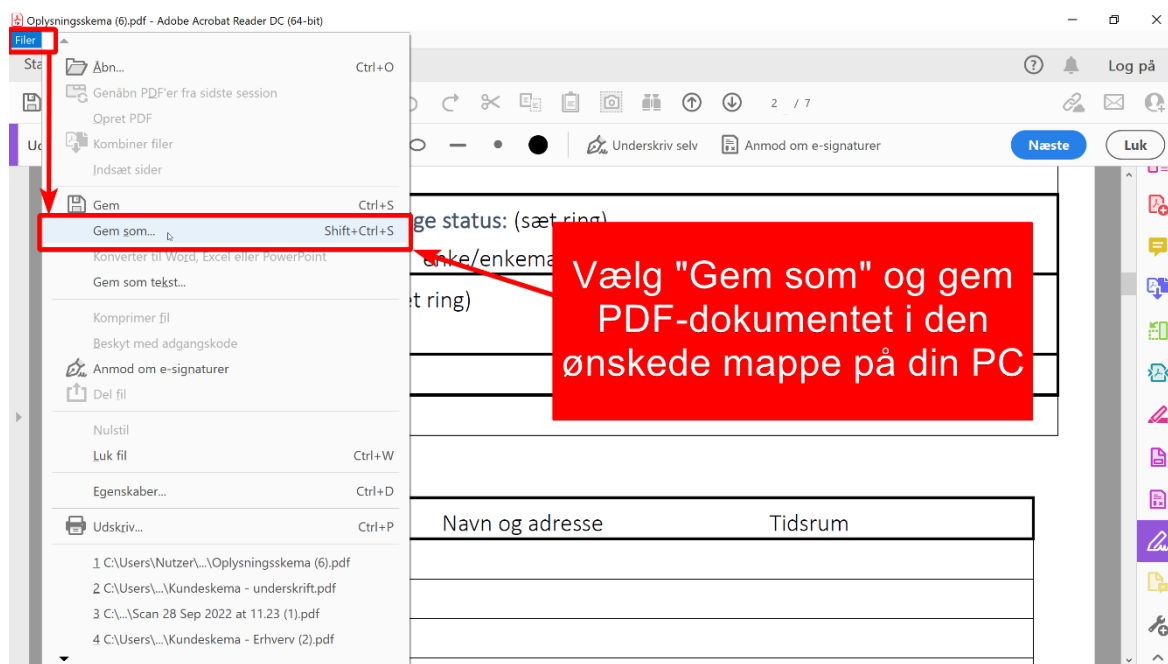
Oplysningsskema (6).pdf - Adobe Acrobat Reader DC (64-bit)

Filer

Sta

Uo

Åbn... Ctrl+O
Genåbn PDF'er fra sidste session
Opret PDF
Kombiner filer
Indsæt sider
Gem Ctrl+S
Gem som... Shift+Ctrl+S
Konverter til Word, Excel eller PowerPoint
Gem som tekst...
Komprimer fil
Beskyt med adgangskode
Anmod om e-signaturer
Del fil
Nulstil
Luk fil Ctrl+W
Egenskaber... Ctrl+D
Udskriv... Ctrl+P
1 C:\Users\Nutzer\...\Oplysningsskema (6).pdf
2 C:\Users\...\Kundeskema - underskrift.pdf
3 C:\...\Scan 28 Sep 2022 at 11.23 (1).pdf
4 C:\Users\...\Kundeskema - Erhverv (2).pdf

Log på

2 / 7

Underskriv selv

Anmod om e-signaturer

Næste

Luk

ge status: (sæt ring)

enke/enkema

et ring)

Vælg "Gem som" og gem PDF-dokumentet i den ønskede mappe på din PC

Navn og adresse

Tidsrum